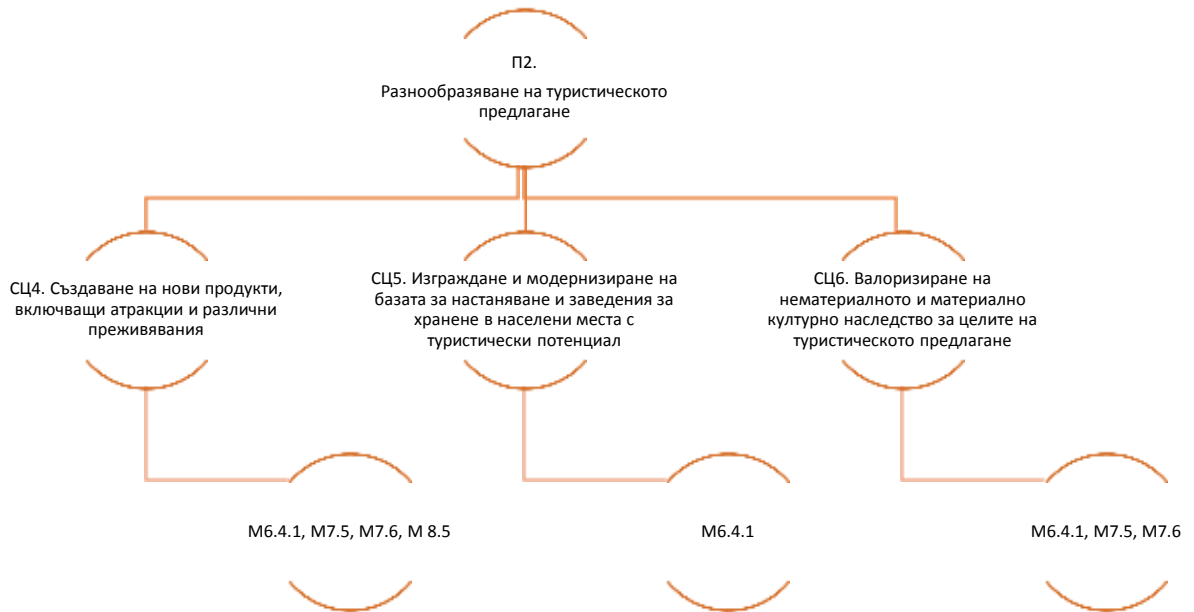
П2.
Разнообразяване на туристическото предлагане

СЦ4. Създаване на нови продукти, включващи атракции и различни преживявания

СЦ5. Изграждане и модернизиране на базата за настаняване и заведения за хранене в населени места с туристически потенциал

СЦ6. Валоризиране на нематериалното и материално културно наследство за целите на туристическото предлагане

М6.4.1, М7.5, М7.6, М 8.5

М6.4.1

М6.4.1, М7.5, М7.6